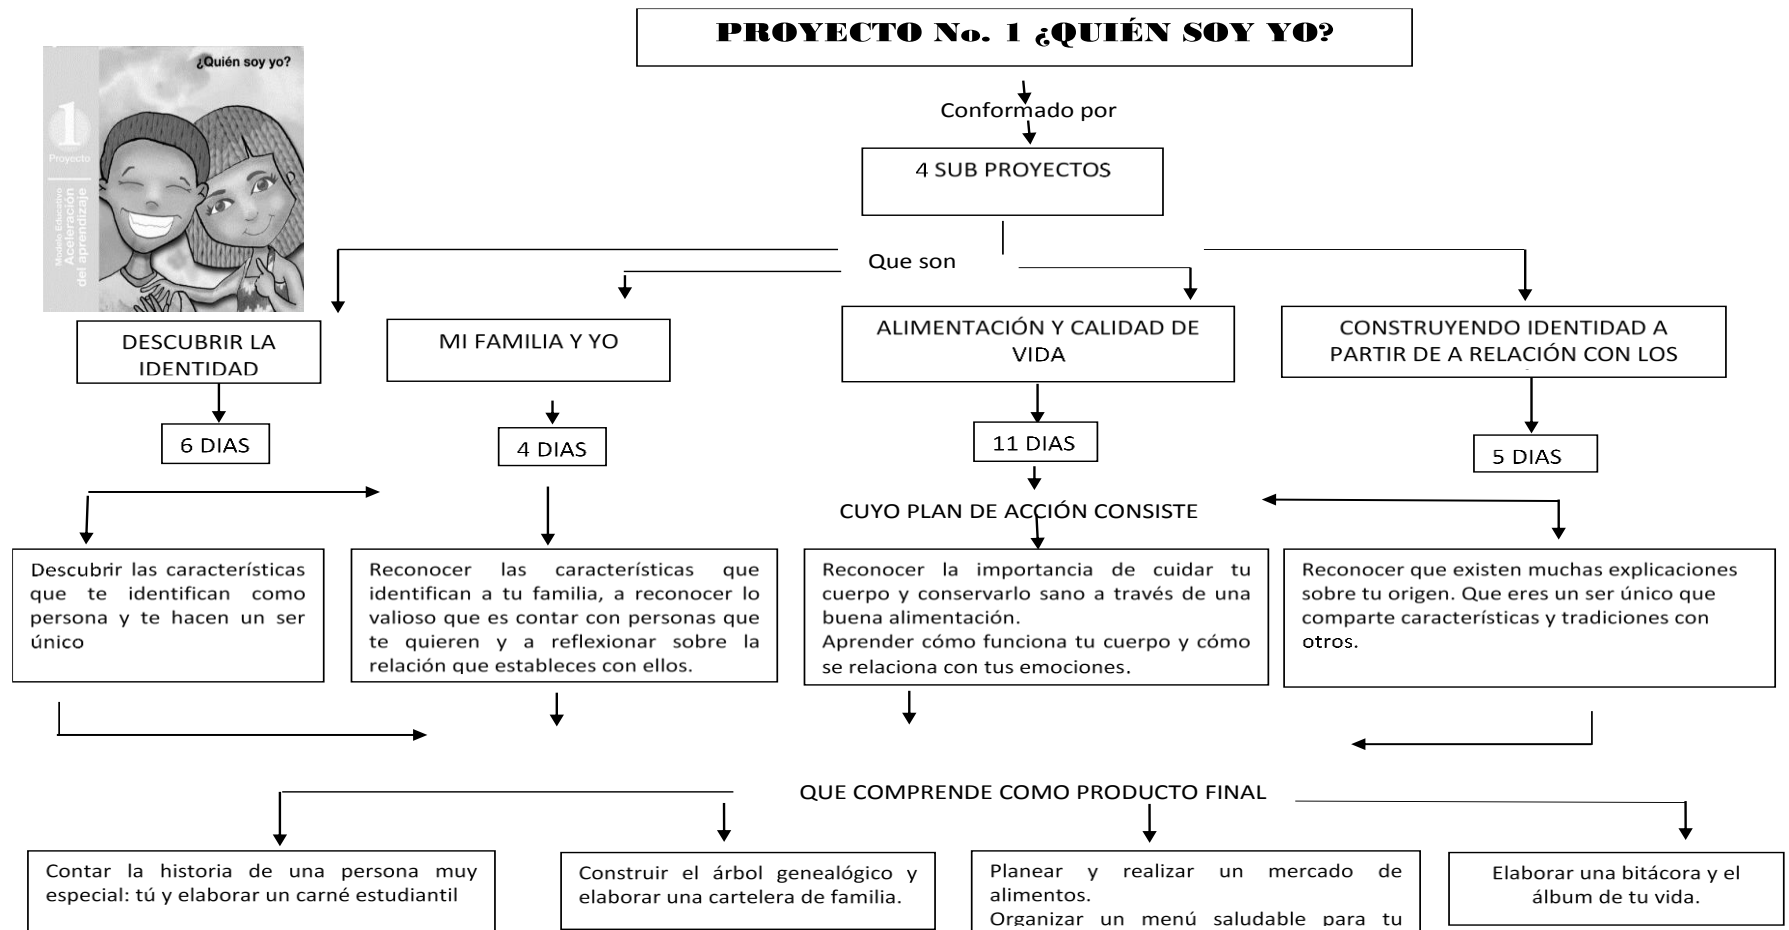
¿Quién soy yo?

1

Proyecto

Modelo Educativo
Aceleración
del aprendizaje

PROYECTO No. 1 ¿QUIÉN SOY YO?

Conformado por

4 SUB PROYECTOS

Que son

DESCUBRIR LA IDENTIDAD

MI FAMILIA Y YO

ALIMENTACIÓN Y CALIDAD DE VIDA

CONSTRUYENDO IDENTIDAD A PARTIR DE A RELACIÓN CON LOS

6 DIAS

4 DIAS

11 DIAS

5 DIAS

CUYO PLAN DE ACCIÓN CONSISTE

Descubrir las características que te identifican como persona y te hacen un ser único

Reconocer las características que identifican a tu familia, a reconocer lo valioso que es contar con personas que te quieren y a reflexionar sobre la relación que estableces con ellos.

Reconocer la importancia de cuidar tu cuerpo y conservarlo sano a través de una buena alimentación.
Aprender cómo funciona tu cuerpo y cómo se relaciona con tus emociones.

Reconocer que existen muchas explicaciones sobre tu origen. Que eres un ser único que comparte características y tradiciones con otros.

QUE COMPRENDE COMO PRODUCTO FINAL

Contar la historia de una persona muy especial: tú y elaborar un carné estudiantil

Construir el árbol genealógico y elaborar una cartelera de familia.

Planear y realizar un mercado de alimentos.
Organizar un menú saludable para tu

Elaborar una bitácora y el álbum de tu vida.